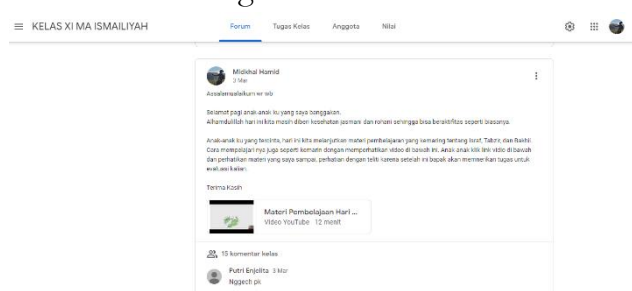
KELAS XI MA ISMAILIYAH

Forum Tugas Kelas Anggota Nilai

Midkhal Hamid
3 Mar

Assalamualaikum wr wb

Selamat pagi anak anak ku yang saya banggakan.
Alhamdulillah hari ini kita masih diberi kesehatan jasmani dan rohani sehingga bisa beraktifitas seperti biasanya.

Anak-anak ku yang terkinta, hari ini kita melanjutkan materi pembelajaran yang kemaring tentang Israf, Tabzir, dan Bakhil. Cara mempelajari nya juga seperti kemarin dengan memperhatikan video di bawah ini. Anak anak klik link vidio di bawah dan perhatikan materi yang saya sampai, perhatian dengan teliti karena setelah ini bapak akan memberikan tugas untuk evaluasi kalian.

Terima Kasih

Materi Pembelajaran Hari ...
Video YouTube 12 menit

15 komentar kelas

Putri Enjelita 3 Mar
Nggech pk